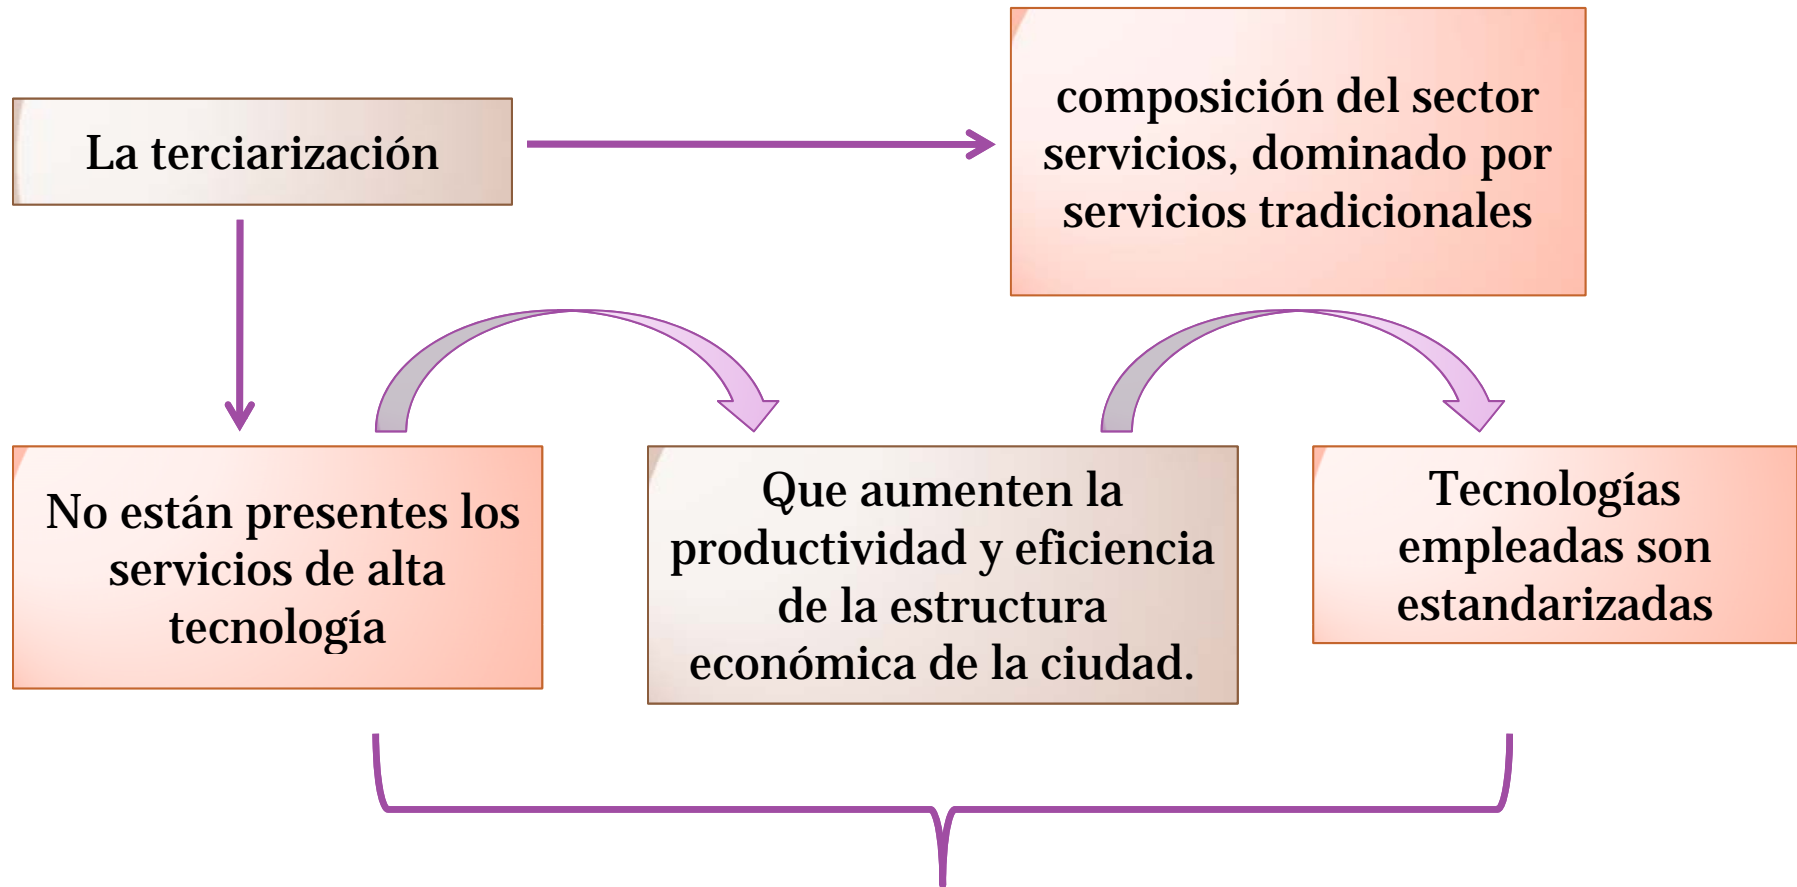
La terciarización

composición del sector servicios, dominado por servicios tradicionales

No están presentes los servicios de alta tecnología

Que aumenten la productividad y eficiencia de la estructura económica de la ciudad.

Tecnologías empleadas son estandarizadas